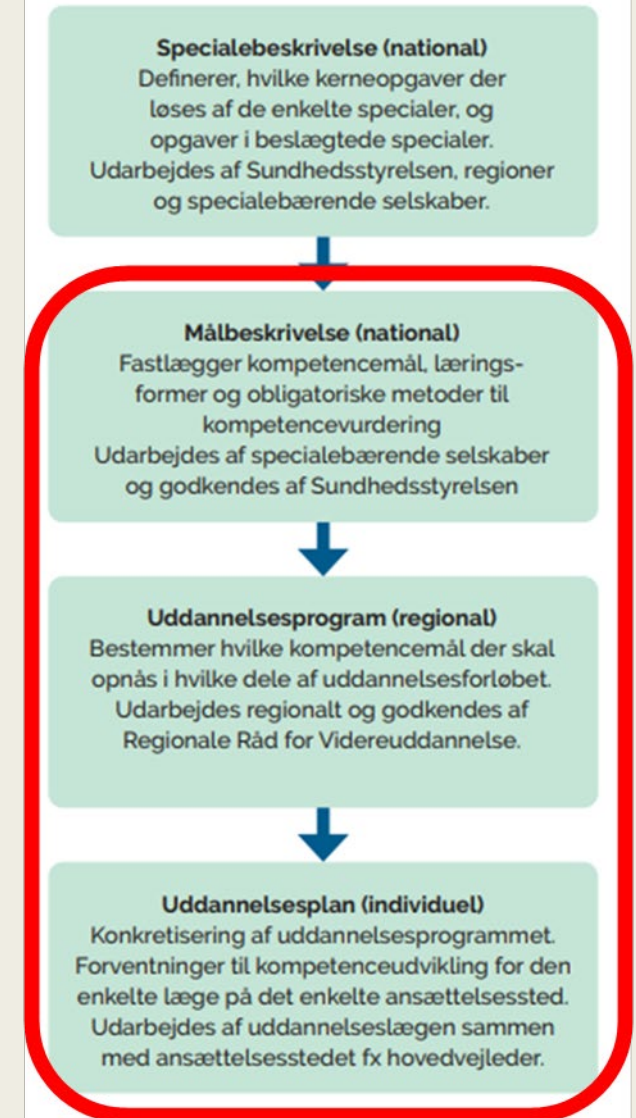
**Specialebeskrivelse (national)**
Definerer, hvilke kerneopgaver der løses af de enkelte specialer, og opgaver i beslægtede specialer. Udarbejdes af Sundhedsstyrelsen, regioner og specialebærende selskaber.

**Målbeskrivelse (national)**
Fastlægger kompetencemål, læringsformer og obligatoriske metoder til kompetencevurdering
Udarbejdes af specialebærende selskaber og godkendes af Sundhedsstyrelsen

**Uddannelsesprogram (regional)**
Bestemmer hvilke kompetencemål der skal opnås i hvilke dele af uddannelsesforløbet. Udarbejdes regionalt og godkendes af Regionale Råd for Videreuddannelse.

**Uddannelsesplan (individuel)**
Konkretisering af uddannelsesprogrammet. Forventninger til kompetenceudvikling for den enkelte læge på det enkelte ansættelsessted. Udarbejdes af uddannelseslægen sammen med ansættelsesstedet fx hovedvejleder.